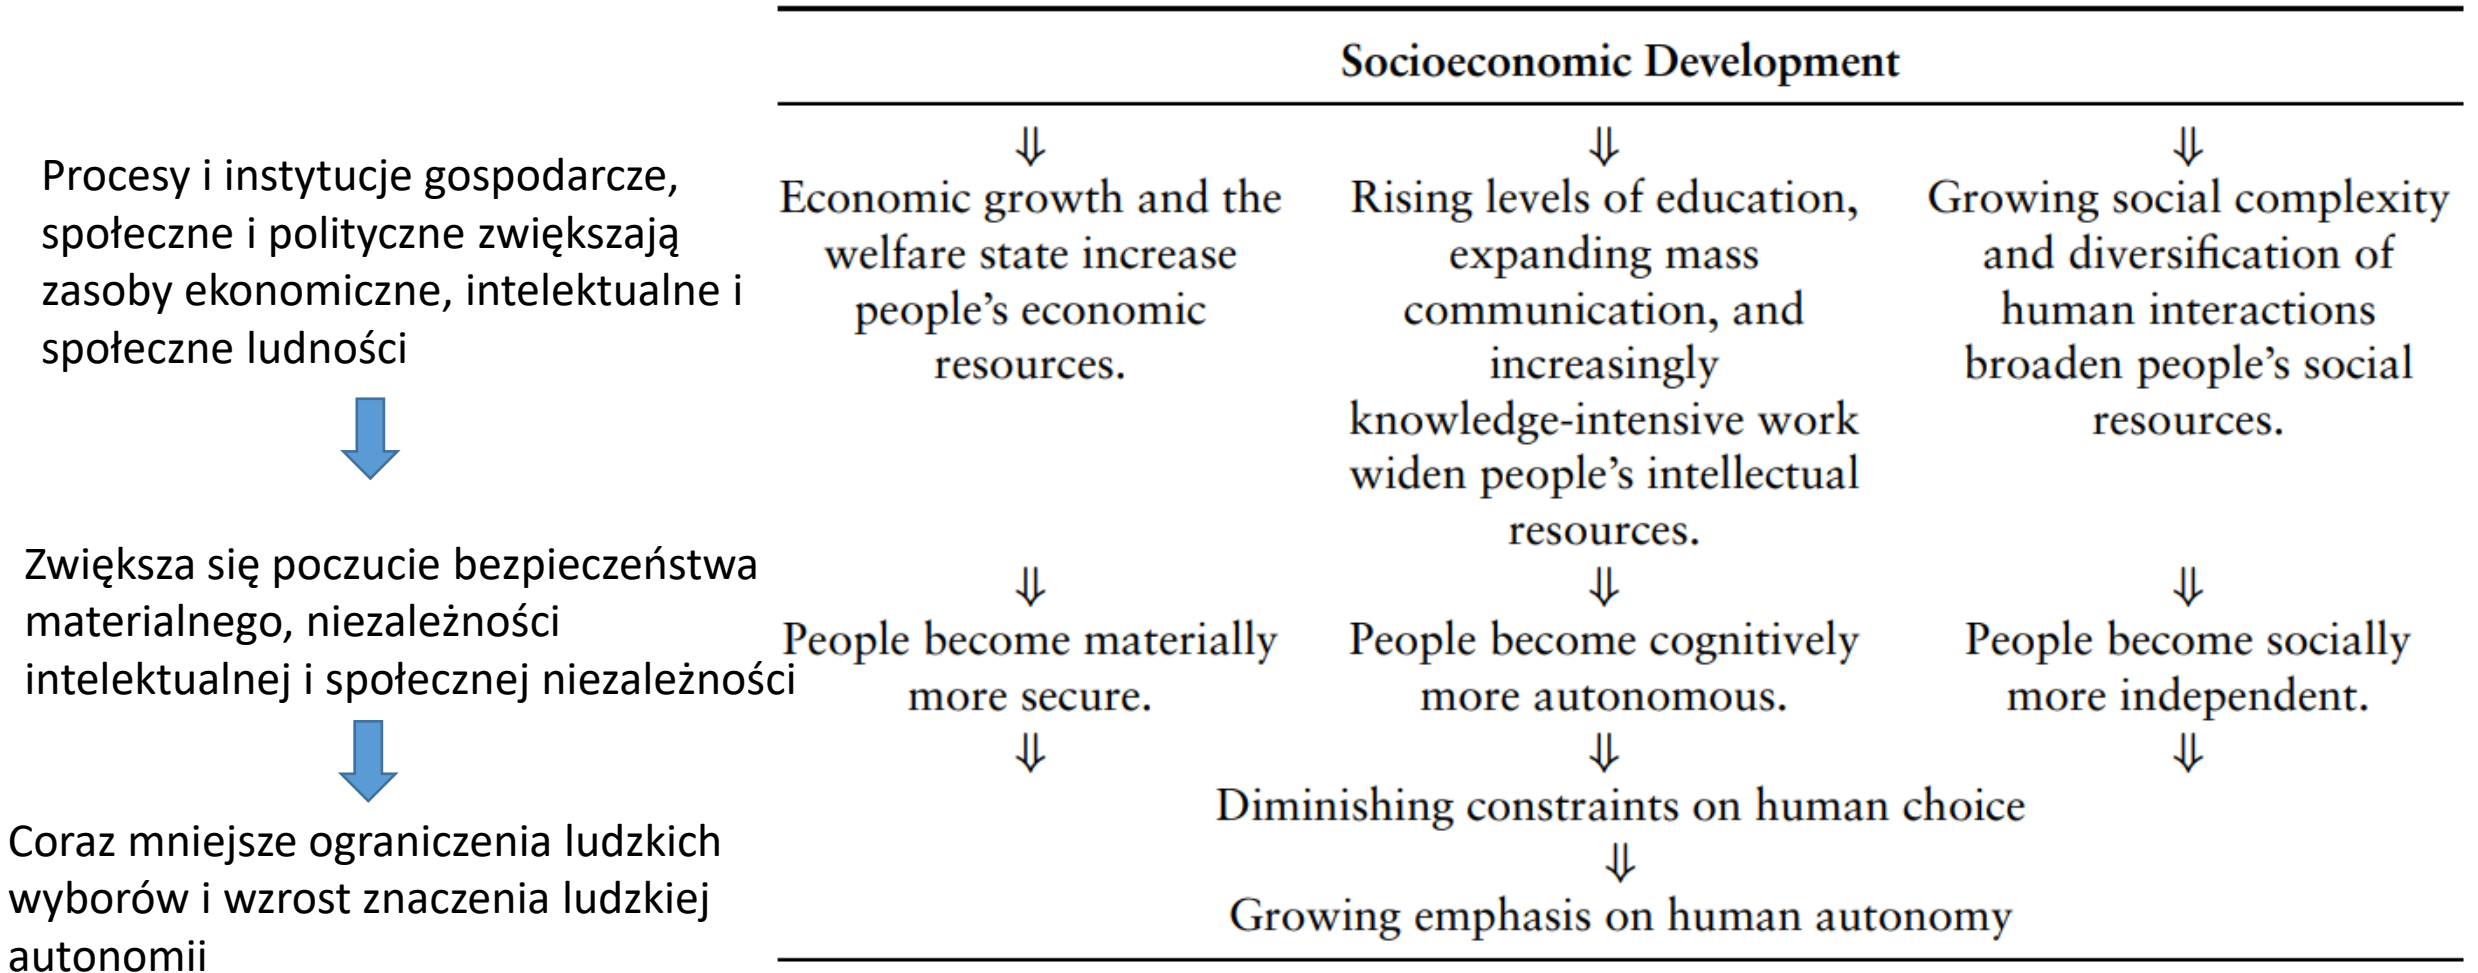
Procesy i instytucje gospodarcze, społeczne i polityczne zwiększają zasoby ekonomiczne, intelektualne i społeczne ludności

Zwiększa się poczucie bezpieczeństwa materialnego, niezależności intelektualnej i społecznej niezależności

Coraz mniejsze ograniczenia ludzkich wyborów i wzrost znaczenia ludzkiej autonomii

**Socioeconomic Development**

| ⇓ | ⇓ | ⇓ |
|---|---|---|
| Economic growth and the welfare state increase people's economic resources. | Rising levels of education, expanding mass communication, and increasingly knowledge-intensive work widen people's intellectual resources. | Growing social complexity and diversification of human interactions broaden people's social resources. |
| ⇓ | ⇓ | ⇓ |
| People become materially more secure. | People become cognitively more autonomous. | People become socially more independent. |
| ⇓ | ⇓ | ⇓ |

Diminishing constraints on human choice
⇓
Growing emphasis on human autonomy